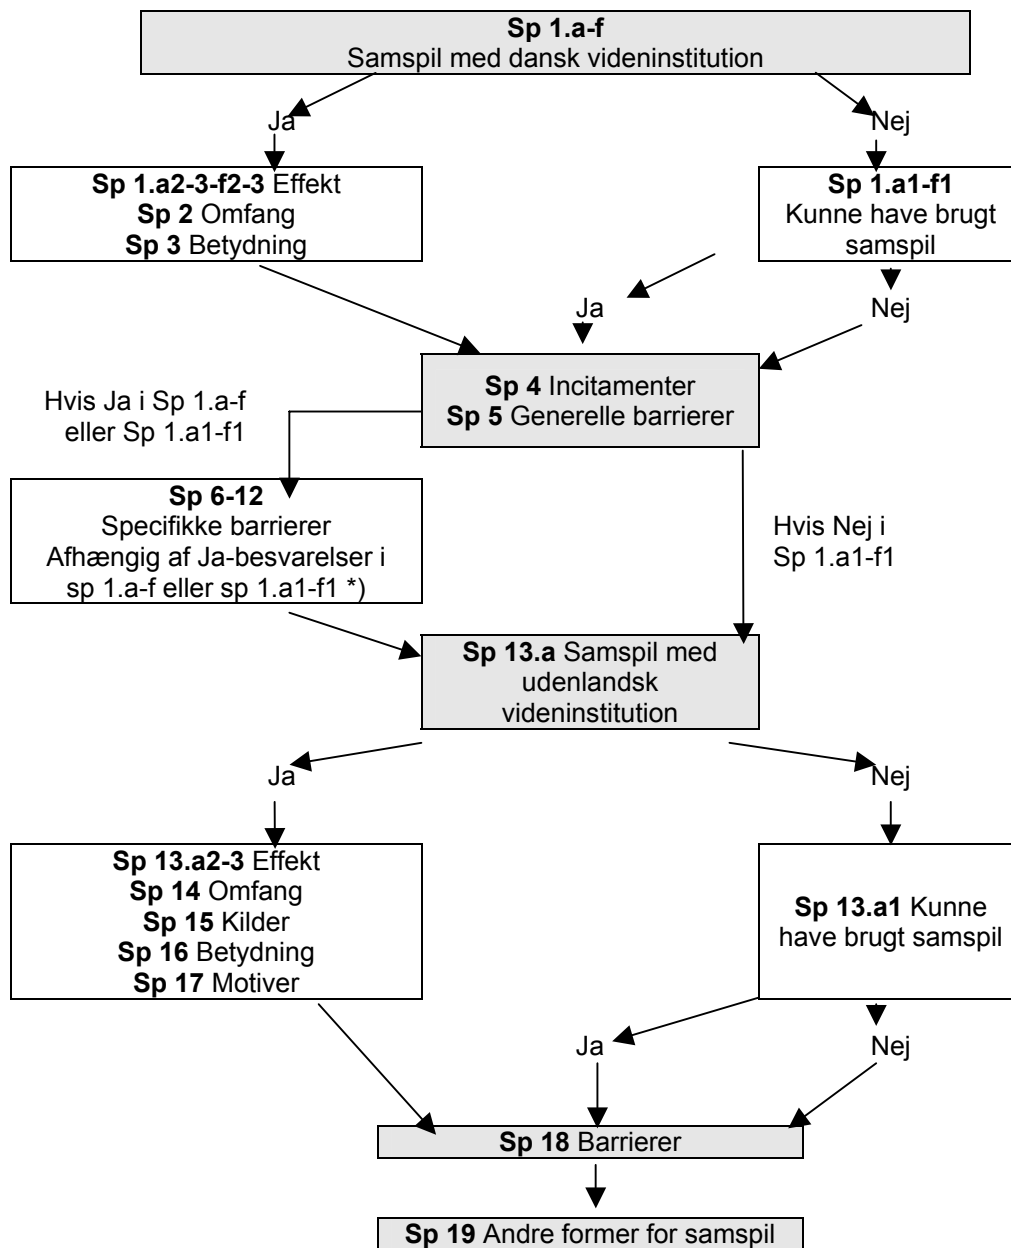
**Sp 1.a-f**
Samspil med dansk videninstitution

Ja

Nej

**Sp 1.a2-3-f2-3** Effekt
**Sp 2** Omfang
**Sp 3** Betydning

**Sp 1.a1-f1**
Kunne have brugt samspil

Ja

Nej

**Sp 4** Incitamenter
**Sp 5** Generelle barrierer

Hvis Ja i Sp 1.a-f eller Sp 1.a1-f1

**Sp 6-12**
Specifikke barrierer
Afhængig af Ja-besvarelser i sp 1.a-f eller sp 1.a1-f1 *)

Hvis Nej i Sp 1.a1-f1

**Sp 13.a** Samspil med udenlandsk videninstitution

Ja

Nej

**Sp 13.a2-3** Effekt
**Sp 14** Omfang
**Sp 15** Kilder
**Sp 16** Betydning
**Sp 17** Motiver

**Sp 13.a1** Kunne have brugt samspil

Ja

Nej

**Sp 18** Barrierer

**Sp 19** Andre former for samspil